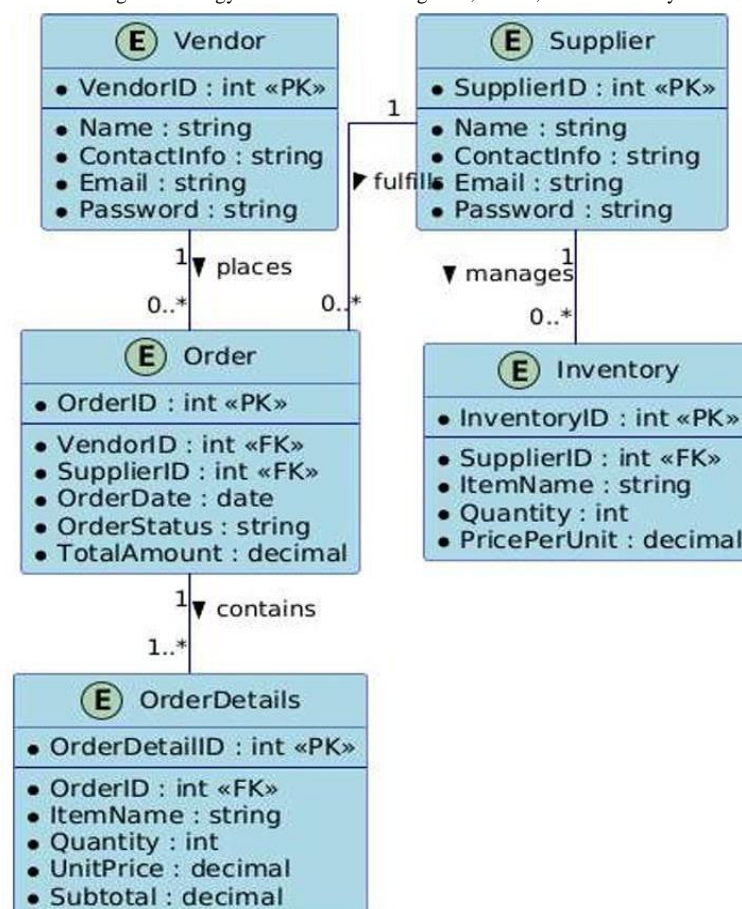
E Vendor
• VendorID : int «PK»
• Name : string
• ContactInfo : string
• Email : string
• Password : string

E Supplier
• SupplierID : int «PK»
• Name : string
• ContactInfo : string
• Email : string
• Password : string

1
▶ fulfills
0..*

1 ▼ places
0..*

1
▼ manages
0..*

E Order
• OrderID : int «PK»
• VendorID : int «FK»
• SupplierID : int «FK»
• OrderDate : date
• OrderStatus : string
• TotalAmount : decimal

E Inventory
• InventoryID : int «PK»
• SupplierID : int «FK»
• ItemName : string
• Quantity : int
• PricePerUnit : decimal

1 ▼ contains
1..*

E OrderDetails
• OrderDetailID : int «PK»
• OrderID : int «FK»
• ItemName : string
• Quantity : int
• UnitPrice : decimal
• Subtotal : decimal